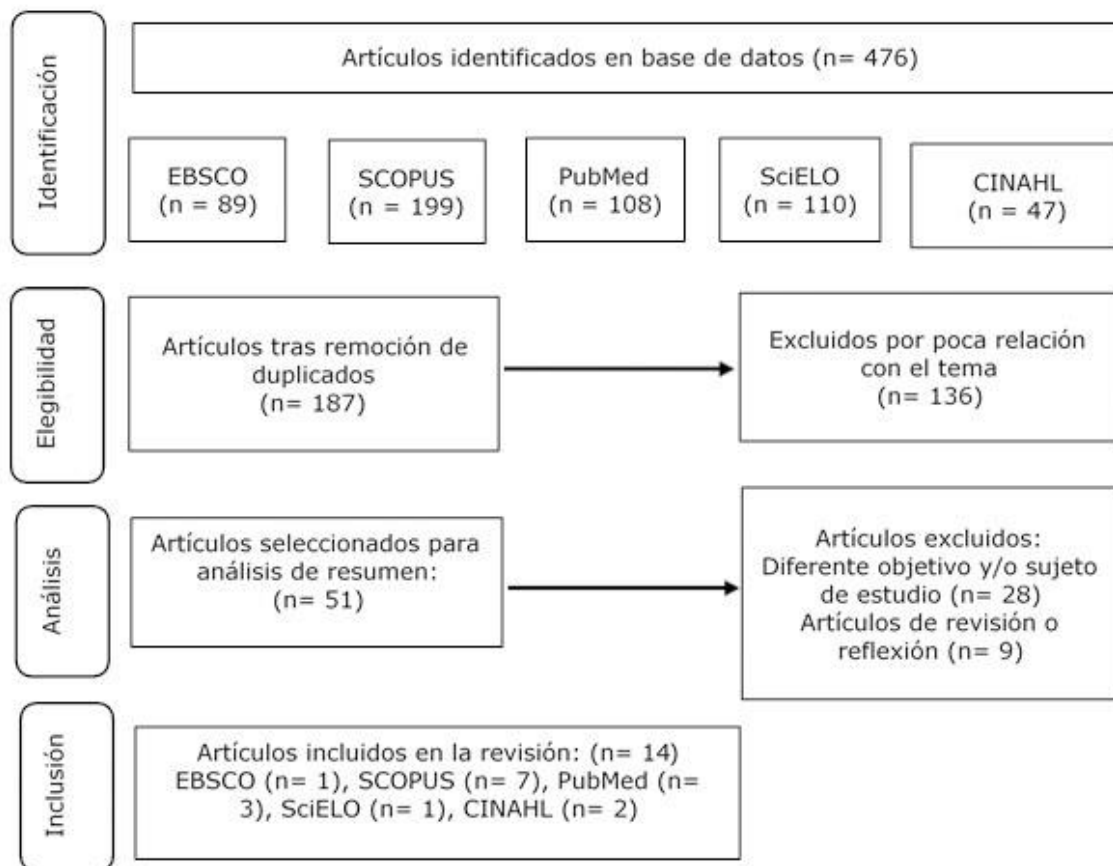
Identificación

Artículos identificados en base de datos (n= 476)

EBSCO
(n = 89)

SCOPUS
(n = 199)

PubMed
(n = 108)

SciELO
(n = 110)

CINAHL
(n = 47)

Elegibilidad

Artículos tras remoción de duplicados
(n= 187)

Excluidos por poca relación con el tema
(n= 136)

Análisis

Artículos seleccionados para análisis de resumen:
(n= 51)

Artículos excluidos:
Diferente objetivo y/o sujeto de estudio (n= 28)
Artículos de revisión o reflexión (n= 9)

Inclusión

Artículos incluidos en la revisión: (n= 14)
EBSCO (n= 1), SCOPUS (n= 7), PubMed (n= 3), SciELO (n= 1), CINAHL (n= 2)